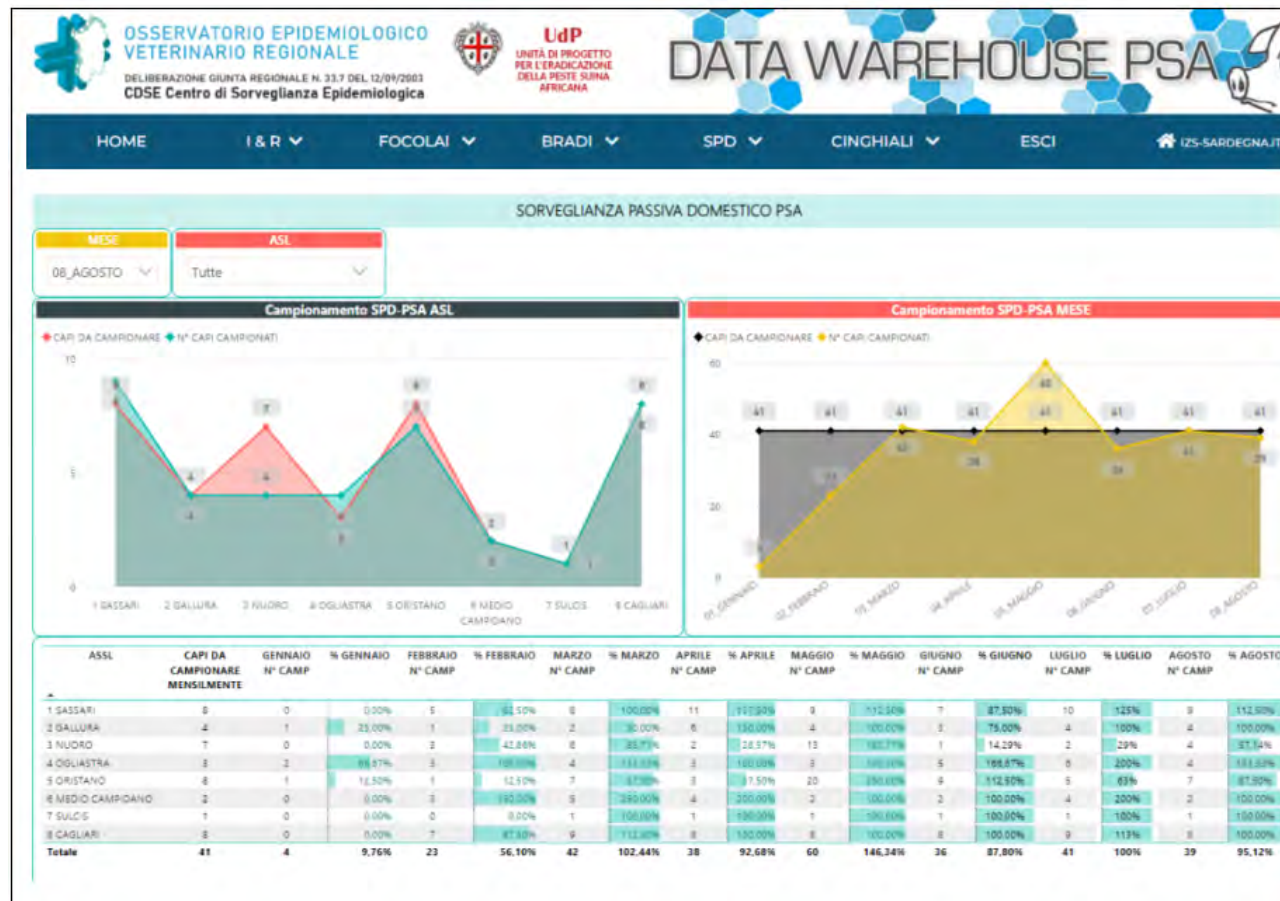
OSSERVATORIO EPIDEMIOLOGICO VETERINARIO REGIONALE
DELIBERAZIONE GIUNTA REGIONALE N. 33.7 DEL 12/09/2003
CDSE Centro di Sorveglianza Epidemiologica

UdP
UNITÀ DI PROGETTO PER L'ERADICAZIONE DELLA PESTE SUINA AFRICANA

DATA WAREHOUSE PSA

HOME | I & R | FOCOLAI | BRADI | SPD | CINGHIALI | ESCI | IZS-SARDEGNA

SORVEGLIANZA PASSIVA DOMESTICO PSA

MESE
08_AGOSTO

ASL
Tutte

Campionamento SPD-PSA ASL
CAPI DA CAMPIONARE • N° CAPI CAMPIONATI
10
5
0
9
8
4
7
4
4
3
8
7
2
1
8
1 SASSARI | 2 GALLURA | 3 NUORO | 4 OGLIASTRA | 5 ORISTANO | 6 MEDIO CAMPIDANO | 7 SULCIS | 8 CAGLIARI

Campionamento SPD-PSA MESE
CAPI DA CAMPIONARE • N° CAPI CAMPIONATI
60
40
20
0
41 41 41 41 41 41 41 41
23 42 38 60 36 41 39
01_GENNAIO | 02_FEBBRAIO | 03_MARZO | 04_APRILE | 05_MAGGIO | 06_GIUGNO | 07_LUGLIO | 08_AGOSTO

| ASSL | CAPI DA CAMPIONARE MENSILMENTE | GENNAIO N° CAMP | % GENNAIO | FEBBRAIO N° CAMP | % FEBBRAIO | MARZO N° CAMP | % MARZO | APRILE N° CAMP | % APRILE | MAGGIO N° CAMP | % MAGGIO | GIUGNO N° CAMP | % GIUGNO | LUGLIO N° CAMP | % LUGLIO | AGOSTO N° CAMP | % AGOSTO |
|---|---|---|---|---|---|---|---|---|---|---|---|---|---|---|---|---|---|
| 1 SASSARI | 8 | 0 | 0,00% | 5 | 62,50% | 8 | 100,00% | 11 | 137,50% | 9 | 112,50% | 7 | 87,50% | 10 | 125% | 9 | 112,50% |
| 2 GALLURA | 4 | 1 | 25,00% | 1 | 25,00% | 2 | 50,00% | 6 | 150,00% | 4 | 100,00% | 3 | 75,00% | 4 | 100% | 4 | 100,00% |
| 3 NUORO | 7 | 0 | 0,00% | 3 | 42,86% | 6 | 85,71% | 2 | 28,57% | 13 | 185,71% | 1 | 14,29% | 2 | 29% | 4 | 57,14% |
| 4 OGLIASTRA | 3 | 2 | 66,67% | 3 | 100,00% | 4 | 133,33% | 3 | 100,00% | 3 | 100,00% | 5 | 166,67% | 6 | 200% | 4 | 133,33% |
| 5 ORISTANO | 8 | 1 | 12,50% | 1 | 12,50% | 7 | 87,50% | 3 | 37,50% | 20 | 250,00% | 9 | 112,50% | 5 | 63% | 7 | 87,50% |
| 6 MEDIO CAMPIDANO | 2 | 0 | 0,00% | 3 | 150,00% | 5 | 250,00% | 4 | 200,00% | 2 | 100,00% | 2 | 100,00% | 4 | 200% | 2 | 100,00% |
| 7 SULCIS | 1 | 0 | 0,00% | 0 | 0,00% | 1 | 100,00% | 1 | 100,00% | 1 | 100,00% | 1 | 100,00% | 1 | 100% | 1 | 100,00% |
| 8 CAGLIARI | 8 | 0 | 0,00% | 7 | 87,50% | 9 | 112,50% | 8 | 100,00% | 8 | 100,00% | 8 | 100,00% | 9 | 113% | 8 | 100,00% |
| Totale | 41 | 4 | 9,76% | 23 | 56,10% | 42 | 102,44% | 38 | 92,68% | 60 | 146,34% | 36 | 87,80% | 41 | 100% | 39 | 95,12% |